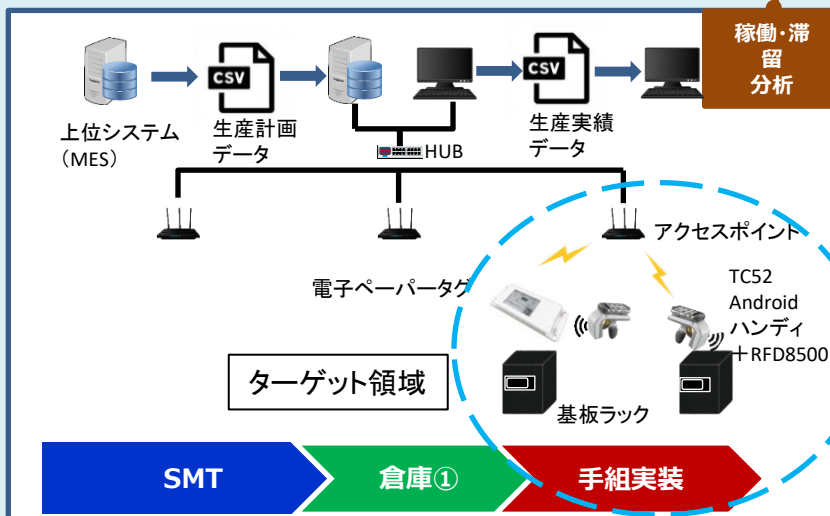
稼働·滞留
分析

CSV

CSV

上位システム
（MES）

生産計画
データ

HUB

生産実績
データ

アクセスポイント

電子ペーパータグ

TC52
Android
ハンディ
＋RFD8500

ターゲット領域

基板ラック

SMT

倉庫①

手組実装